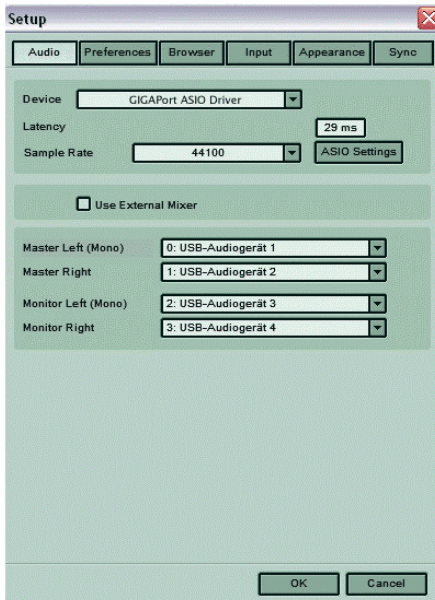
Setup

Audio | Preferences | Browser | Input | Appearance | Sync

Device GIGAPort ASIO Driver
Latency 29 ms
Sample Rate 44100 ASIO Settings

Use External Mixer

Master Left (Mono) 0: USB-Audiogerät 1
Master Right 1: USB-Audiogerät 2
Monitor Left (Mono) 2: USB-Audiogerät 3
Monitor Right 3: USB-Audiogerät 4

OK Cancel